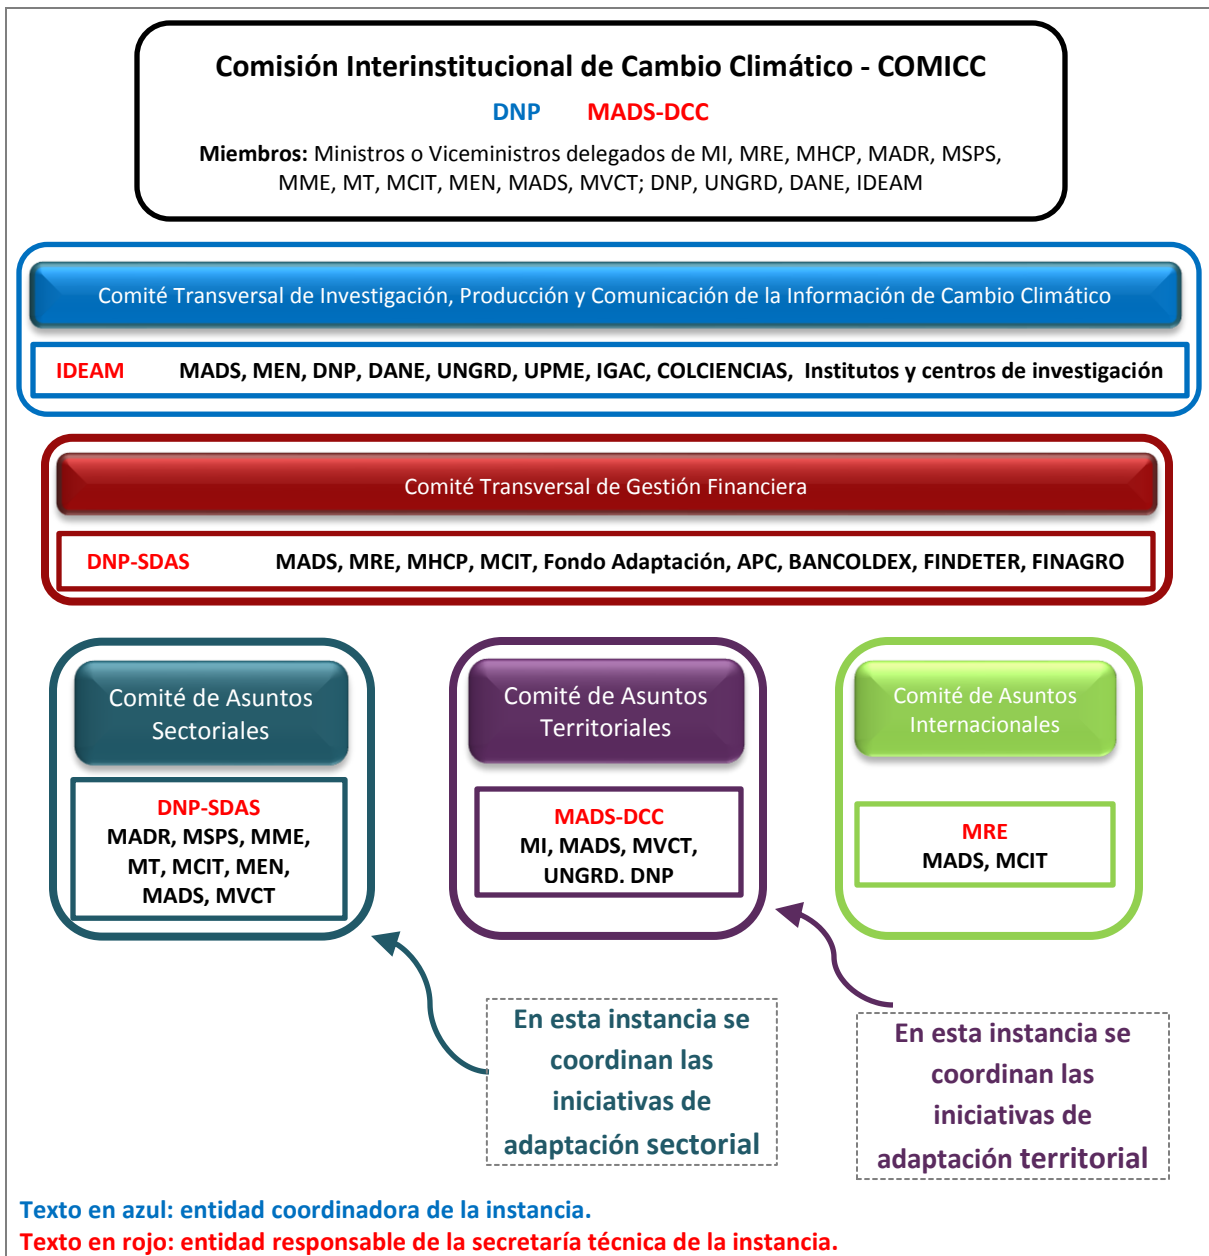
Comisión Interinstitucional de Cambio Climático - COMICC

DNP MADS-DCC

Miembros: Ministros o Viceministros delegados de MI, MRE, MHCP, MADR, MSPS, MME, MT, MCIT, MEN, MADS, MVCT; DNP, UNGRD, DANE, IDEAM

Comité Transversal de Investigación, Producción y Comunicación de la Información de Cambio Climático

IDEAM MADS, MEN, DNP, DANE, UNGRD, UPME, IGAC, COLCIENCIAS, Institutos y centros de investigación

Comité Transversal de Gestión Financiera

DNP-SDAS MADS, MRE, MHCP, MCIT, Fondo Adaptación, APC, BANCOLDEX, FINDETER, FINAGRO

Comité de Asuntos Sectoriales

DNP-SDAS
MADR, MSPS, MME, MT, MCIT, MEN, MADS, MVCT

Comité de Asuntos Territoriales

MADS-DCC
MI, MADS, MVCT, UNGRD. DNP

Comité de Asuntos Internacionales

MRE
MADS, MCIT

En esta instancia se coordinan las iniciativas de adaptación sectorial

En esta instancia se coordinan las iniciativas de adaptación territorial

Texto en azul: entidad coordinadora de la instancia.
Texto en rojo: entidad responsable de la secretaría técnica de la instancia.